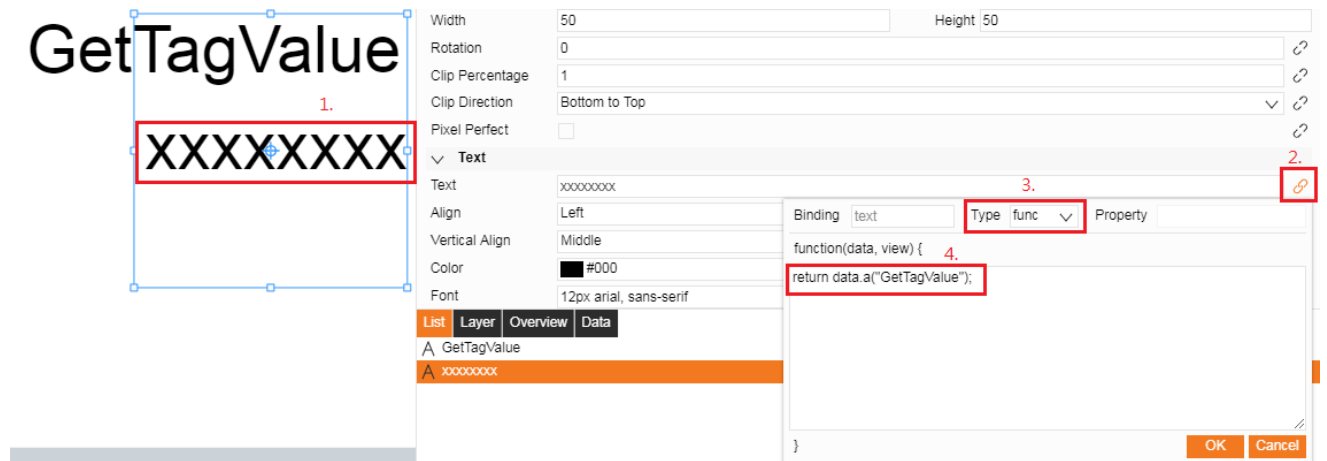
GetTagValue

1.

XXXXXXXX

Width 50
Height 50
Rotation 0
Clip Percentage 1
Clip Direction Bottom to Top
Pixel Perfect
Text
2.
Text xxxxxxxx
3.
Align Left
Vertical Align Middle
Color #000
Font 12px arial, sans-serif

Binding text
Type func
Property

function(data, view) {
4.
return data.a("GetTagValue");

}
OK
Cancel

List
Layer
Overview
Data

GetTagValue
xxxxxxxx